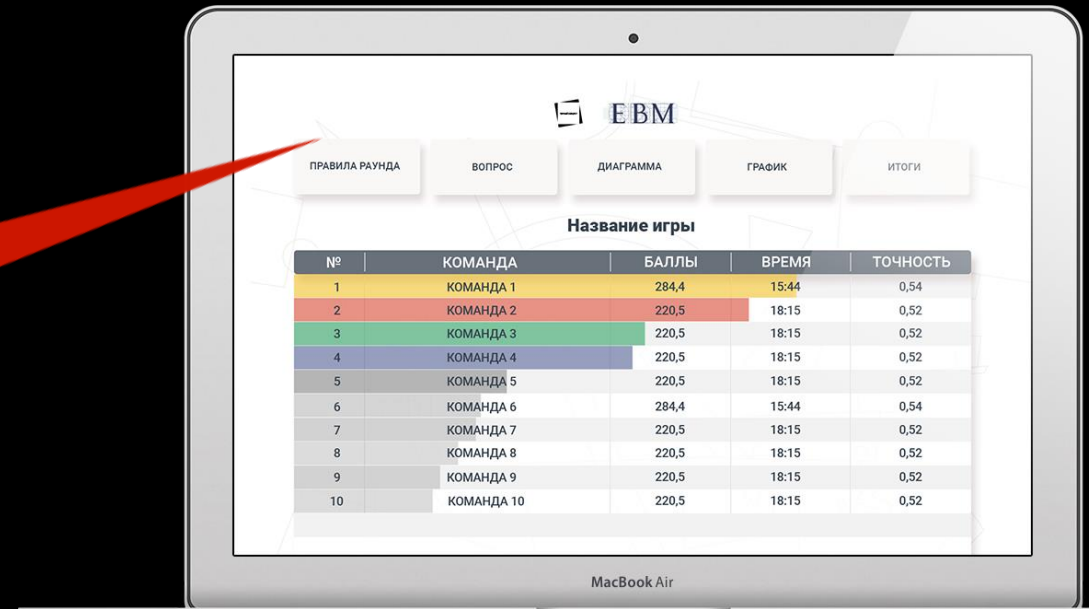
EBM

ПРАВИЛА РАУНДА | ВОПРОС | ДИАГРАММА | ГРАФИК | ИТОГИ

Название игры

| № | КОМАНДА | БАЛЛЫ | ВРЕМЯ | ТОЧНОСТЬ |
|---|---|---|---|---|
| 1 | КОМАНДА 1 | 284,4 | 15:44 | 0,54 |
| 2 | КОМАНДА 2 | 220,5 | 18:15 | 0,52 |
| 3 | КОМАНДА 3 | 220,5 | 18:15 | 0,52 |
| 4 | КОМАНДА 4 | 220,5 | 18:15 | 0,52 |
| 5 | КОМАНДА 5 | 220,5 | 18:15 | 0,52 |
| 6 | КОМАНДА 6 | 284,4 | 15:44 | 0,54 |
| 7 | КОМАНДА 7 | 220,5 | 18:15 | 0,52 |
| 8 | КОМАНДА 8 | 220,5 | 18:15 | 0,52 |
| 9 | КОМАНДА 9 | 220,5 | 18:15 | 0,52 |
| 10 | КОМАНДА 10 | 220,5 | 18:15 | 0,52 |

MacBook Air